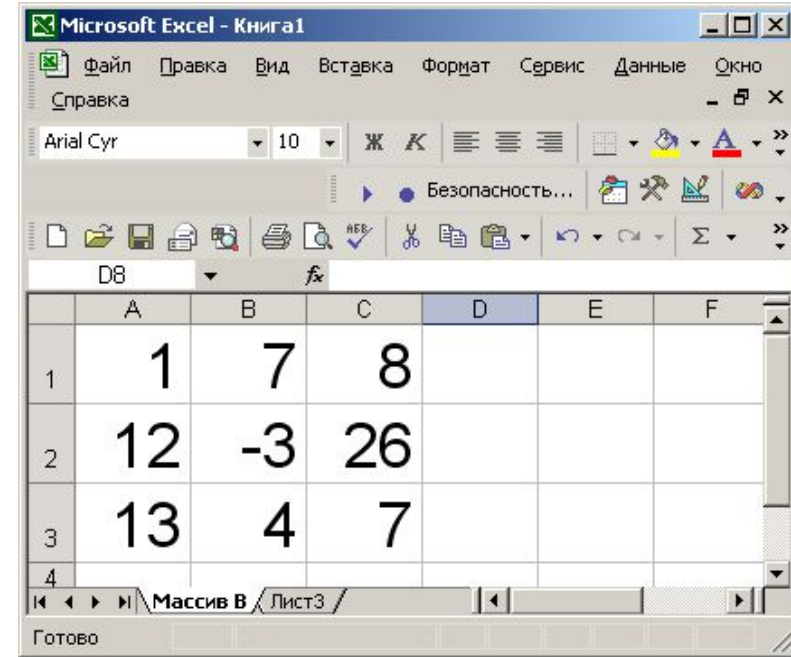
Microsoft Excel - Книга1

Файл Правка Вид Вставка Формат Сервис Данные Окно Справка

Arial Cyr 10 Ж К А

Безопасность...

Σ

D8 $f_x$

|   | A | B | C | D | E | F |
|---|---|---|---|---|---|---|
| 1 | 1 | 7 | 8 |   |   |   |
| 2 | 12 | -3 | 26 |   |   |   |
| 3 | 13 | 4 | 7 |   |   |   |
| 4 |   |   |   |   |   |   |

Массив В Лист3

Готово